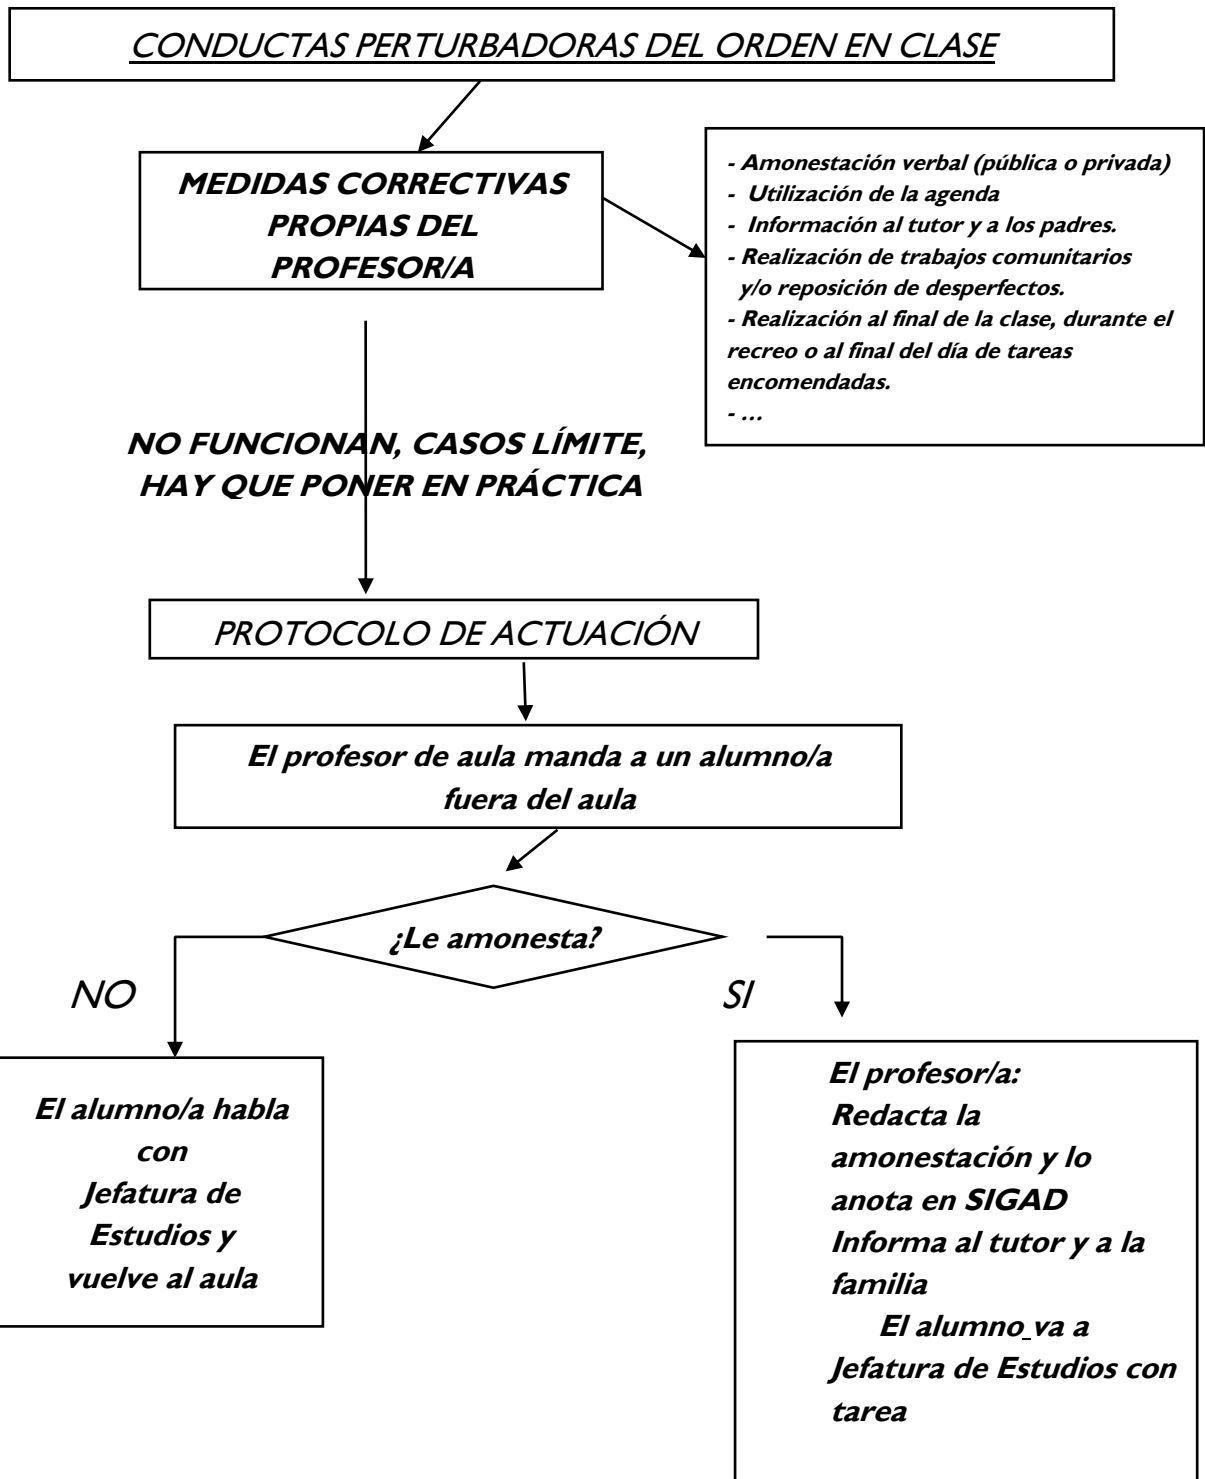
CONDUCTAS PERTURBADORAS DEL ORDEN EN CLASE

MEDIDAS CORRECTIVAS PROPIAS DEL PROFESOR/A

- Amonestación verbal (pública o privada)
- Utilización de la agenda
- Información al tutor y a los padres.
- Realización de trabajos comunitarios y/o reposición de desperfectos.
- Realización al final de la clase, durante el recreo o al final del día de tareas encomendadas.
- …

NO FUNCIONAN, CASOS LÍMITE, HAY QUE PONER EN PRÁCTICA

PROTOCOLO DE ACTUACIÓN

El profesor de aula manda a un alumno/a fuera del aula

¿Le amonesta?

NO

SI

El alumno/a habla con Jefatura de Estudios y vuelve al aula

El profesor/a:
Redacta la amonestación y lo anota en SIGAD
Informa al tutor y a la familia
El alumno va a Jefatura de Estudios con tarea